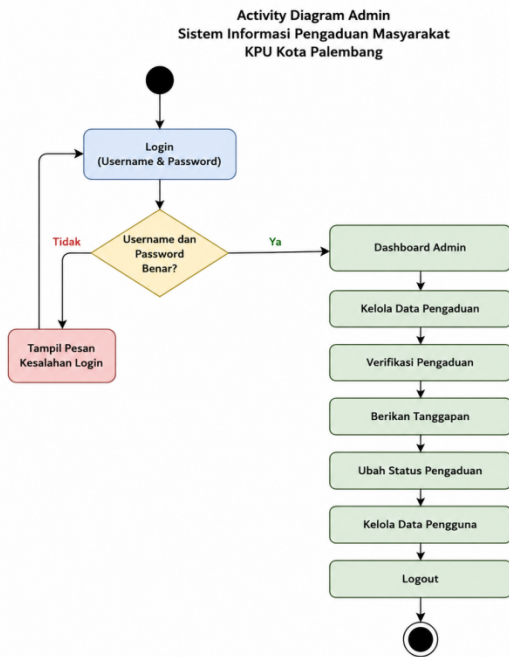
Activity Diagram Admin
Sistem Informasi Pengaduan Masyarakat
KPU Kota Palembang

Login
(Username & Password)

Username dan Password Benar?

Tidak

Ya

Tampil Pesan Kesalahan Login

Dashboard Admin

Kelola Data Pengaduan

Verifikasi Pengaduan

Berikan Tanggapan

Ubah Status Pengaduan

Kelola Data Pengguna

Logout